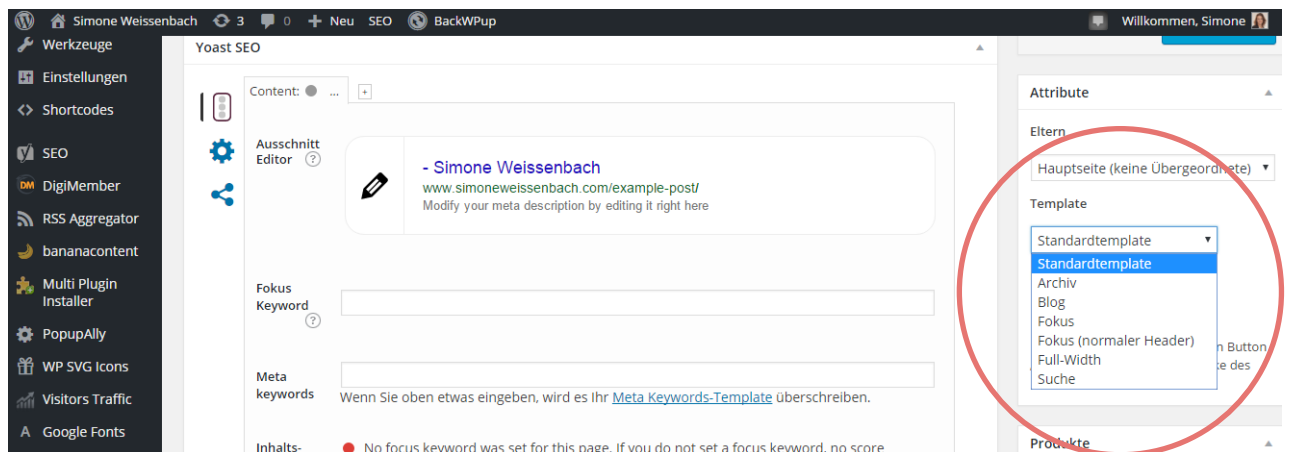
Simone Weissenbach 3 0 Neu SEO BackWPup Willkommen, Simone

Werkzeuge
Einstellungen
Shortcodes
SEO
DigiMember
RSS Aggregator
bananacontent
Multi Plugin Installer
PopupAlly
WP SVG Icons
Visitors Traffic
Google Fonts

Yoast SEO

Content: ...

Ausschnitt Editor ?

- Simone Weissenbach
www.simoneweissenbach.com/example-post/
Modify your meta description by editing it right here

Fokus Keyword ?

Meta keywords
Wenn Sie oben etwas eingeben, wird es Ihr Meta Keywords-Template überschreiben.

Inhalts-
No focus keyword was set for this page. If you do not set a focus keyword, no score

Attribute

Eltern
Hauptseite (keine Übergeordnete)

Template
Standardtemplate
Standardtemplate
Archiv
Blog
Fokus
Fokus (normaler Header)
Full-Width
Suche

n Button,
e des

Produkte